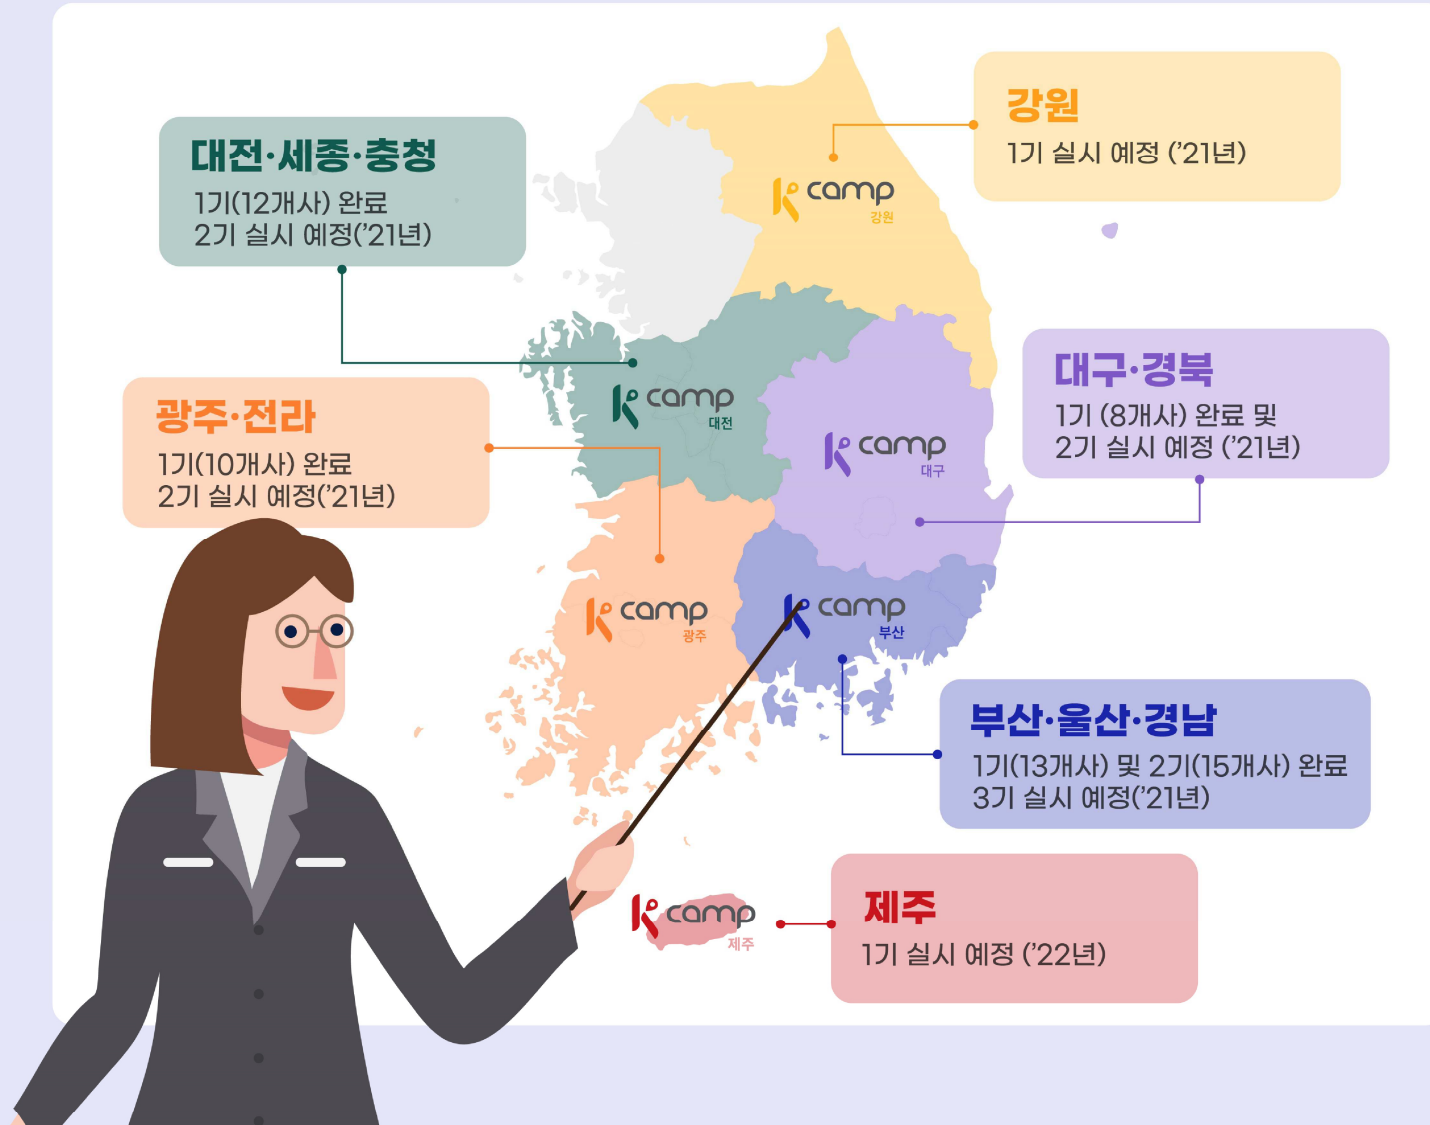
대전·세종·충청
1기(12개사) 완료
2기 실시 예정('21년)

강원
1기 실시 예정 ('21년)

k camp
강원

k camp
대전

광주·전라
1기(10개사) 완료
2기 실시 예정('21년)

대구·경북
1기 (8개사) 완료 및
2기 실시 예정 ('21년)

k camp
대구

k camp
광주

k camp
부산

부산·울산·경남
1기(13개사) 및 2기(15개사) 완료
3기 실시 예정('21년)

k camp
제주

제주
1기 실시 예정 ('22년)